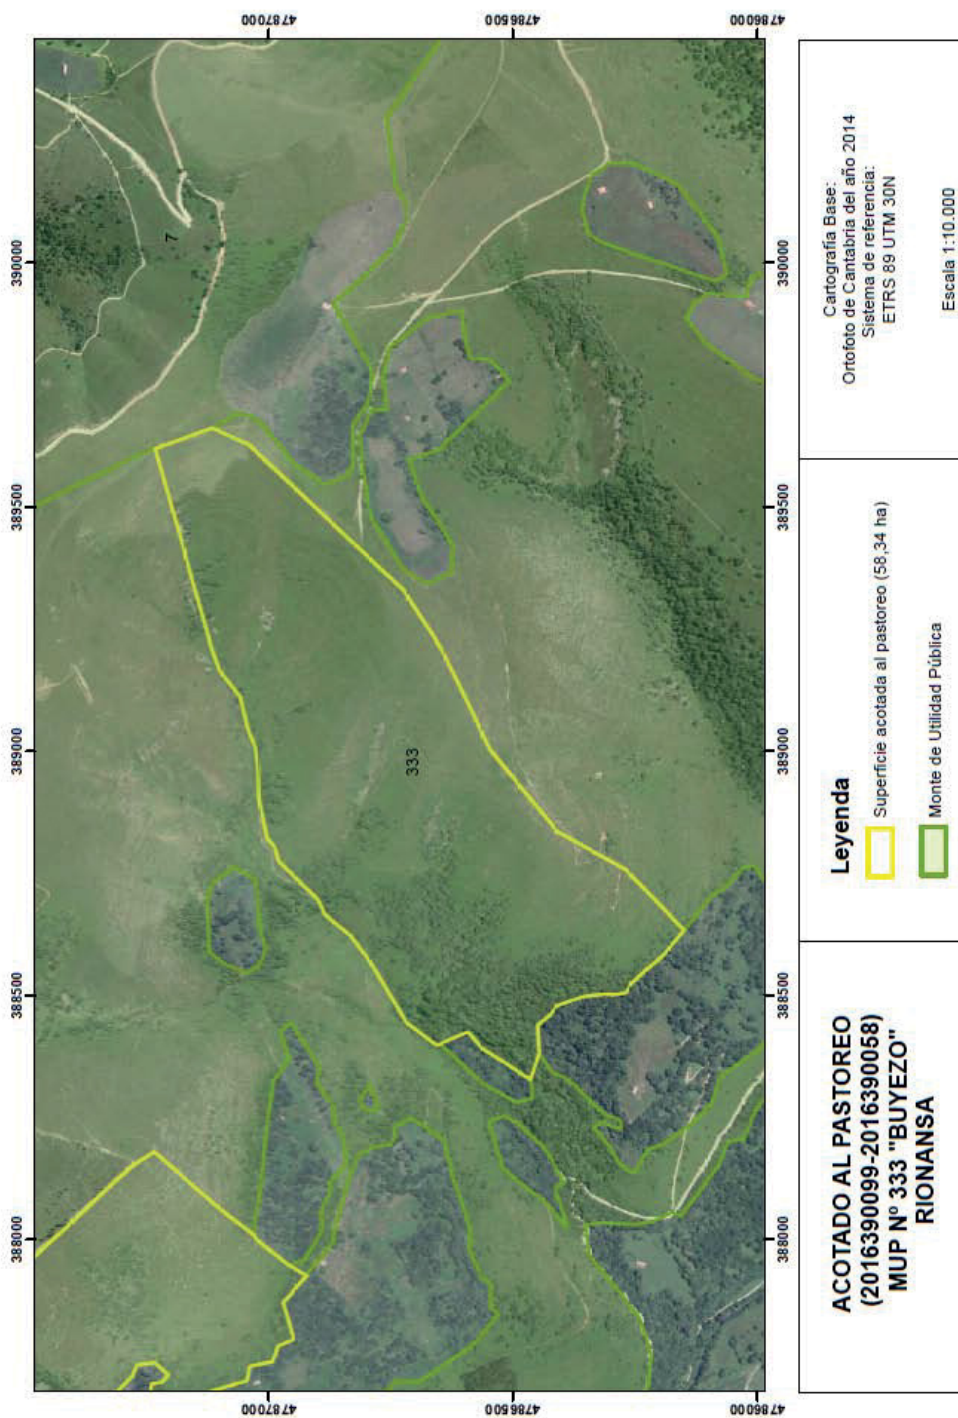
ACOTADO AL PASTOREO
(2016390099-2016390058)
MUP Nº 333 "BUYEZO"
RIONANSA

Leyenda
Superficie acotada al pastoreo (58,34 ha)
Monte de Utilidad Pública

Cartografía Base:
Ortofoto de Cantabria del año 2014
Sistema de referencia:
ETRS 89 UTM 30N

Escala 1:10.000

4787000
4786500
4786000

390000
389500
389000
388500
388000

333
7

4787000
4786500
4786000

390000
389500
389000
388500
388000